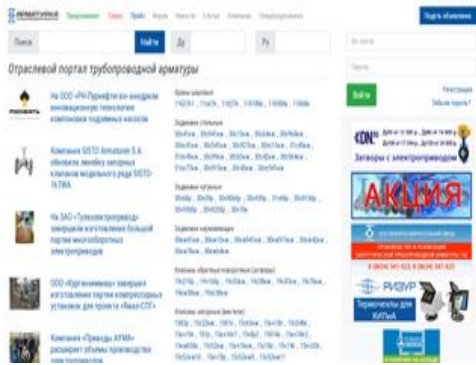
Предприятия Товары Прайс Форум Новости Статьи Компании Оборудование

Подать объявление

Поиск

Найти

Ду

Ру

Отраслевой портал трубопроводной арматуры

На ООО «РН-Пурнефтегаз» внедрили инновационную технологию компоновки подземных насосов

Компания SISTO Armaturen S.A. обновила линейку запорных клапанов модельного ряда SISTO-16TWA

На ЗАО «Тулаэлектропривод» завершили изготовление большой партии многооборотных электроприводов

ООО «Курганхиммаш» завершил изготовление партии компрессорных установок для проекта «Ямал СПГ»

Компания «Приводы АУМА» расширяет объемы производства электроприводов

Краны шаровые

Задвижки стальные

Задвижки чугунные

Задвижки нержавеющие

Клапаны обратные поворотные (затворы)

Клапаны запорные (вентили)

Найти

Регистрация

Забыли пароль?

Затворы с электроприводом

АКЦИЯ

РИЗУР

Термочехлы для КИПиА